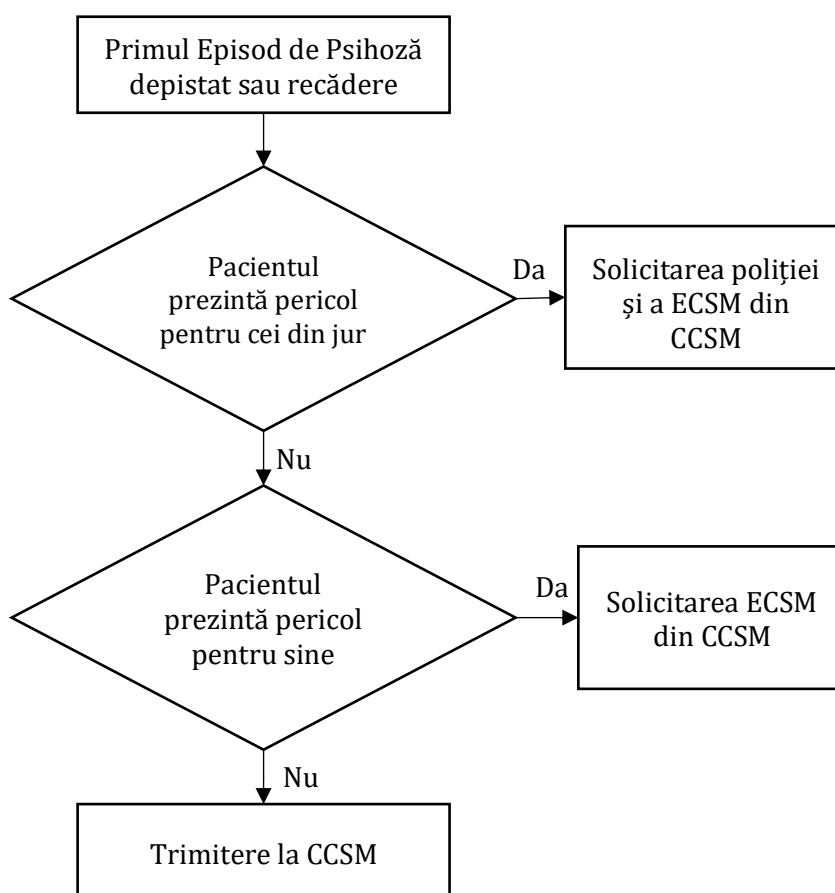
Primul Episod de Psihoză depistat sau recădere

Pacientul prezintă pericol pentru cei din jur

Da

Solicitarea poliţiei şi a ECSM din CCSM

Nu

Pacientul prezintă pericol pentru sine

Da

Solicitarea ECSM din CCSM

Nu

Trimitere la CCSM